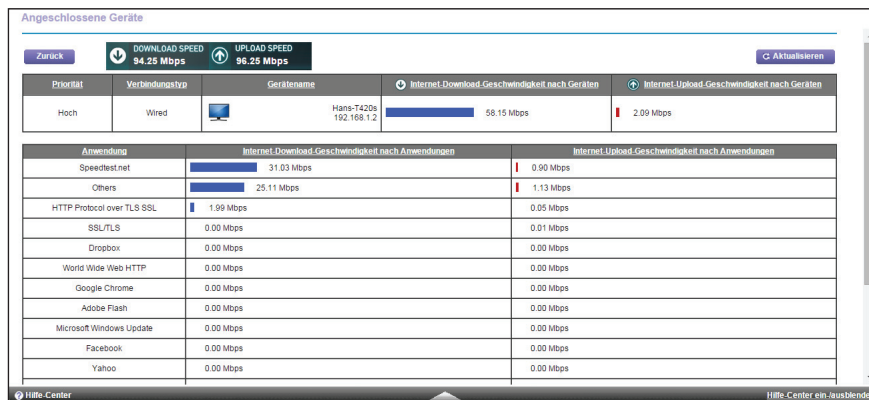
Angeschlossene Geräte

Zurück

DOWNLOAD SPEED 94.25 Mbps

UPLOAD SPEED 96.25 Mbps

Aktualisieren

| Priorität | Verbindungstyp | Gerätename | Internet-Download-Geschwindigkeit nach Geräten | Internet-Upload-Geschwindigkeit nach Geräten |
|---|---|---|---|---|
| Hoch | Wired | Hans-T420s 192.168.1.2 | 58.15 Mbps | 2.09 Mbps |

| Anwendung | Internet-Download-Geschwindigkeit nach Anwendungen | Internet-Upload-Geschwindigkeit nach Anwendungen |
|---|---|---|
| Speedtest.net | 31.03 Mbps | 0.90 Mbps |
| Others | 25.11 Mbps | 1.13 Mbps |
| HTTP Protocol over TLS SSL | 1.99 Mbps | 0.05 Mbps |
| SSL/TLS | 0.00 Mbps | 0.01 Mbps |
| Dropbox | 0.00 Mbps | 0.00 Mbps |
| World Wide Web HTTP | 0.00 Mbps | 0.00 Mbps |
| Google Chrome | 0.00 Mbps | 0.00 Mbps |
| Adobe Flash | 0.00 Mbps | 0.00 Mbps |
| Microsoft Windows Update | 0.00 Mbps | 0.00 Mbps |
| Facebook | 0.00 Mbps | 0.00 Mbps |
| Yahoo | 0.00 Mbps | 0.00 Mbps |

Hilfe-Center

Hilfe-Center ein-/ausblende